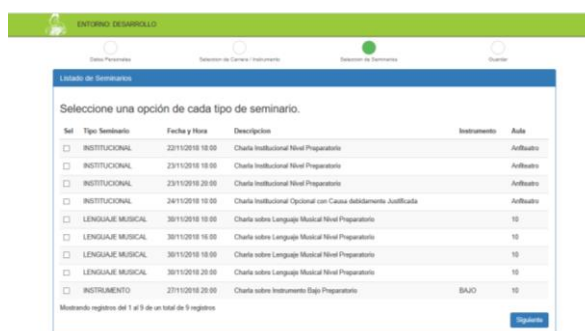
ENTORNO DESARROLLO

Datos Personales

Seleccion de Carrera / Instrumento

Seleccion de Seminarios

Guardar

Listado de Seminarios

Seleccione una opción de cada tipo de seminario.

| Sel | Tipo Seminario | Fecha y Hora | Descripcion | Instrumento | Aula |
|---|---|---|---|---|---|
| ☐ | INSTITUCIONAL | 22/11/2018 18:00 | Charla Institucional Nivel Preparatorio | | Anfiteatro |
| ☐ | INSTITUCIONAL | 23/11/2018 18:00 | Charla Institucional Nivel Preparatorio | | Anfiteatro |
| ☐ | INSTITUCIONAL | 23/11/2018 20:00 | Charla Institucional Nivel Preparatorio | | Anfiteatro |
| ☐ | INSTITUCIONAL | 24/11/2018 10:00 | Charla Institucional Opcional con Causa debidamente Justificada | | Anfiteatro |
| ☐ | LENGUAJE MUSICAL | 30/11/2018 10:00 | Charla sobre Lenguaje Musical Nivel Preparatorio | | 10 |
| ☐ | LENGUAJE MUSICAL | 30/11/2018 16:00 | Charla sobre Lenguaje Musical Nivel Preparatorio | | 10 |
| ☐ | LENGUAJE MUSICAL | 30/11/2018 18:00 | Charla sobre Lenguaje Musical Nivel Preparatorio | | 10 |
| ☐ | LENGUAJE MUSICAL | 30/11/2018 20:00 | Charla sobre Lenguaje Musical Nivel Preparatorio | | 10 |
| ☐ | INSTRUMENTO | 27/11/2018 20:00 | Charla sobre Instrumento Bajo Preparatorio | BAJO | 10 |

Mostrando registros del 1 al 9 de un total de 9 registros

Siguiente